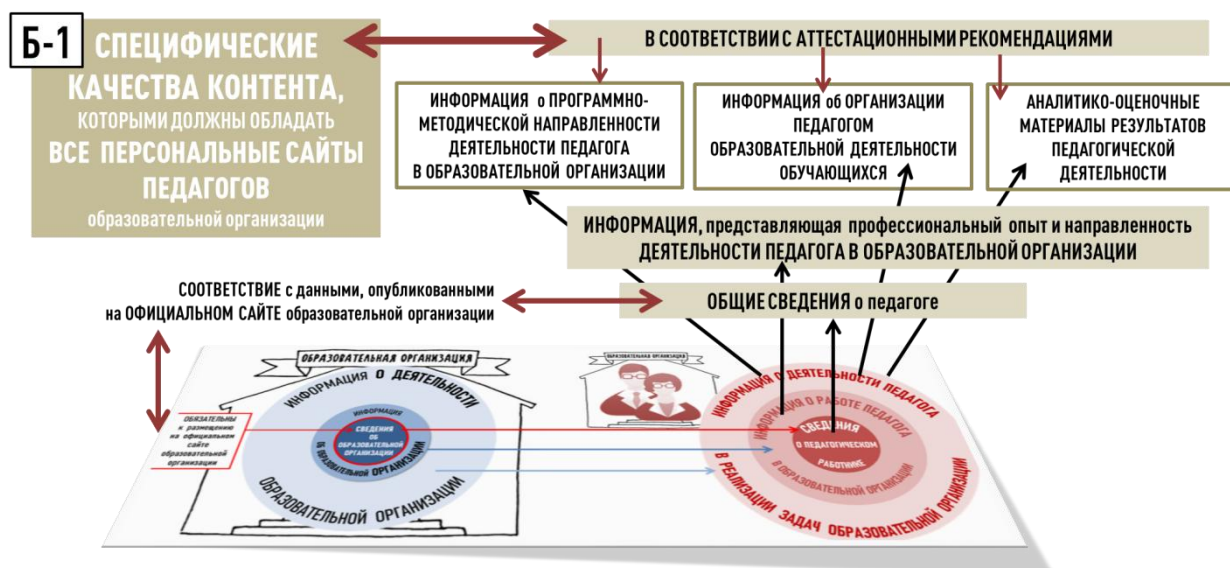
Б-1 СПЕЦИФИЧЕСКИЕ КАЧЕСТВА КОНТЕНТА, КОТОРЫМИ ДОЛЖНЫ ОБЛАДАТЬ ВСЕ ПЕРСОНАЛЬНЫЕ САЙТЫ ПЕДАГОГОВ образовательной организации

В СООТВЕТСТВИИ С АТТЕСТАЦИОННЫМИ РЕКОМЕНДАЦИЯМИ

ИНФОРМАЦИЯ о ПРОГРАММНО-МЕТОДИЧЕСКОЙ НАПРАВЛЕННОСТИ ДЕЯТЕЛЬНОСТИ ПЕДАГОГА В ОБРАЗОВАТЕЛЬНОЙ ОРГАНИЗАЦИИ

ИНФОРМАЦИЯ об ОРГАНИЗАЦИИ ПЕДАГОГОМ ОБРАЗОВАТЕЛЬНОЙ ДЕЯТЕЛЬНОСТИ ОБУЧАЮЩИХСЯ

АНАЛИТИКО-ОЦЕНОЧНЫЕ МАТЕРИАЛЫ РЕЗУЛЬТАТОВ ПЕДАГОГИЧЕСКОЙ ДЕЯТЕЛЬНОСТИ

ИНФОРМАЦИЯ, представляющая профессиональный опыт и направленность ДЕЯТЕЛЬНОСТИ ПЕДАГОГА В ОБРАЗОВАТЕЛЬНОЙ ОРГАНИЗАЦИИ

СООТВЕТСТВИЕ с данными, опубликованными на ОФИЦИАЛЬНОМ САЙТЕ образовательной организации

ОБЩИЕ СВЕДЕНИЯ о педагоге

ОБРАЗОВАТЕЛЬНАЯ ОРГАНИЗАЦИЯ

ИНФОРМАЦИЯ О ДЕЯТЕЛЬНОСТИ ОБРАЗОВАТЕЛЬНОЙ ОРГАНИЗАЦИИ

ИНФОРМАЦИЯ О ДЕЯТЕЛЬНОСТИ ОБРАЗОВАТЕЛЬНОЙ ОРГАНИЗАЦИИ

СВЕДЕНИЯ ОБ ОБРАЗОВАТЕЛЬНОЙ ОРГАНИЗАЦИИ

ОБЯЗАТЕЛЬНЫЕ к размещению на официальном сайте образовательной организации

ОБРАЗОВАТЕЛЬНАЯ ОРГАНИЗАЦИЯ

ИНФОРМАЦИЯ О ДЕЯТЕЛЬНОСТИ ПЕДАГОГА В РЕАЛИЗАЦИИ ЗАДАЧ ОБРАЗОВАТЕЛЬНОЙ ОРГАНИЗАЦИИ

ИНФОРМАЦИЯ О РАБОТЕ ПЕДАГОГА В ОБРАЗОВАТЕЛЬНОЙ ОРГАНИЗАЦИИ

СВЕДЕНИЯ О ПЕДАГОГИЧЕСКОМ РАБОТНИКЕ